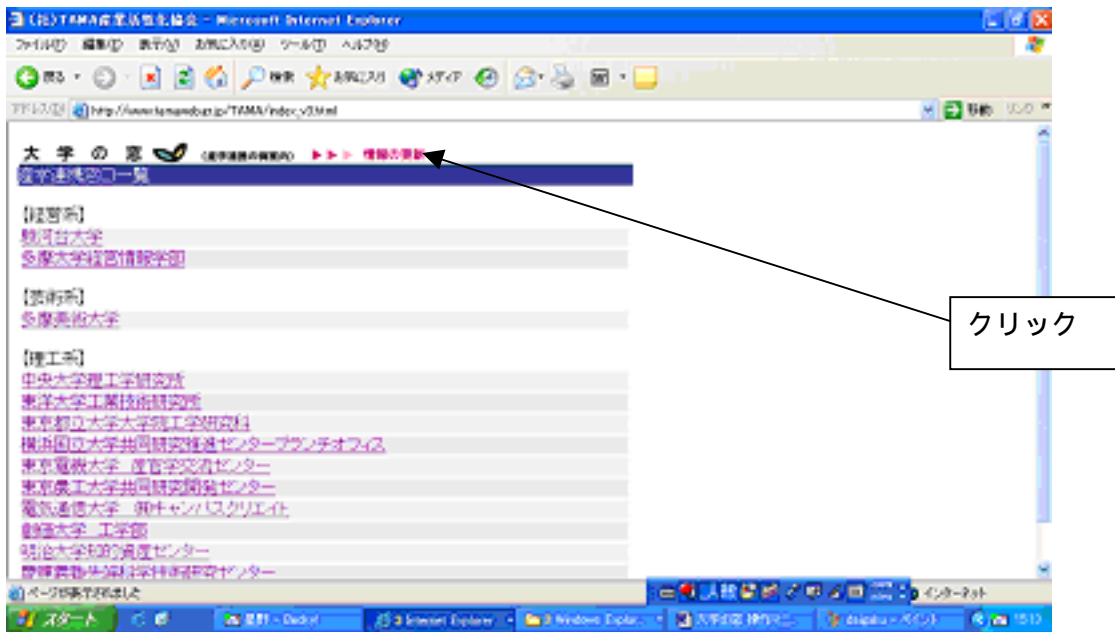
(社)TAMA産業活性化協会 - Microsoft Internet Explorer
ファイル(F) 編集(E) 表示(V) お気に入り(A) ツール(T) ヘルプ(H)
戻る 検索 お気に入り メディア
アドレス(D) http://www.tamaweb.or.jp/TAMA/index_v3.html
移動 リンク

大 学 の 窓 (産学連携の窓口) ▶▶▶ 情報の更新
産学連携窓口一覧

【経営系】
駿河台大学
多摩大学経営情報学部

【芸術系】
多摩美術大学

【理工系】
中央大学理工学研究所
東洋大学工業技術研究所
東京都立大学大学院工学研究科
横浜国立大学共同研究推進センターブランチオフィス
東京電機大学 産官学交流センター
東京農工大学共同研究開発センター
電気通信大学 新キャンパスクリエイト
創価大学 工学部
明治大学知的資産センター
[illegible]

クリック

ページが表示されました
インターネット
スタート
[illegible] - Dedrol
3 Internet Explorer
3 Windows Explor...
大学の窓 操作マニ...
daigaku - ペイント
15:13